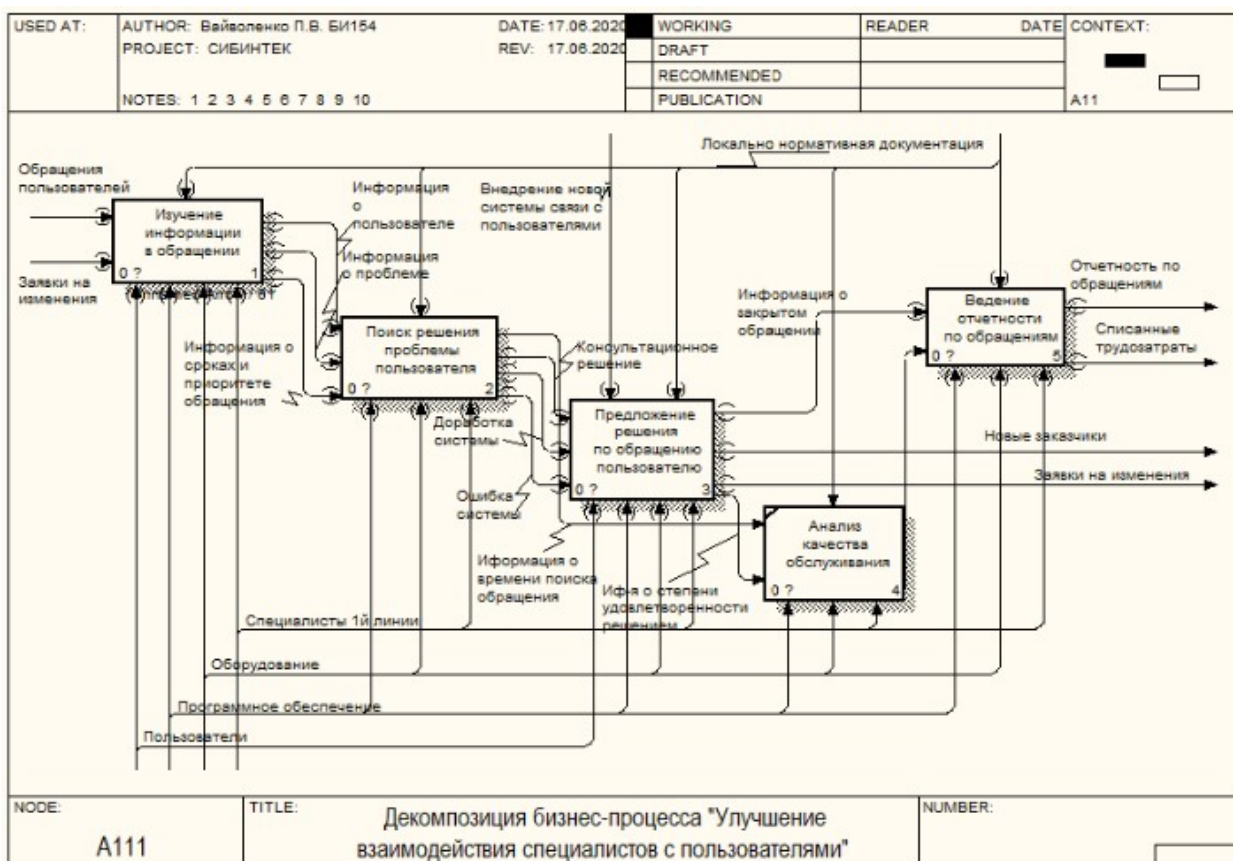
USED AT:
AUTHOR: Вайволенко П.В. БИ154
PROJECT: СИБИНТЕК
NOTES: 1 2 3 4 5 6 7 8 9 10
DATE: 17.06.2020
REV: 17.06.2020
WORKING
DRAFT
RECOMMENDED
PUBLICATION
READER
DATE
CONTEXT:
A11

Локально нормативная документация

Обращения пользователей

Заявки на изменения

Изучение информации в обращении
0 ?
1

Информация о пользователе

Информация о проблеме

Внедрение новой системы связи с пользователями

Поиск решения проблемы пользователя
0 ?
2

Информация о сроках и приоритете обращения

Консультационное решение

Информация о закрытом обращении

Ведение отчетности по обращениям
0 ?
5

Отчетность по обращениям

Списанные трудозатраты

Доработка системы

Предложение решения по обращению пользователю
0 ?
3

Ошибка системы

Новые заказчики

Заявки на изменения

Анализ качества обслуживания
0 ?
4

Информация о времени поиска обращения

Ифна о степени удовлетворенности решением

Специалисты 1й линии

Оборудование

Программное обеспечение

Пользователи

NODE:
A111
TITLE:
Декомпозиция бизнес-процесса "Улучшение взаимодействия специалистов с пользователями"
NUMBER: